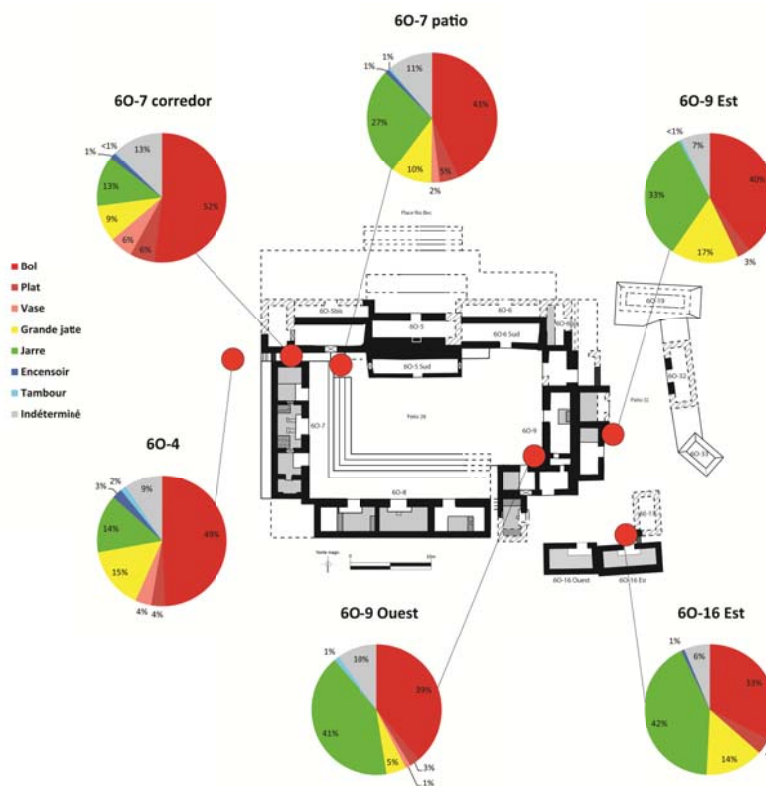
6O-7 patio

1%
1%
11%
43%
27%
10%
5%
2%

6O-7 corredor

1%
<1%
13%
13%
52%
9%
6%
6%

6O-9 Est

<1%
7%
40%
33%
17%
3%

Bol
Plat
Vase
Grande jatte
Jarre
Encensoir
Tambour
Indéterminé

Place Rio Bec

6O-5bis
6O-5
6O-6
6O-6 Sud
6O-5 Sud
6O-19
6O-32
Patio 2B
Patio 32
6O-7
6O-9
6O-33
6O-8
6O-16
6O-16 Ouest
6O-16 Est
Norte magn.
0
10m

6O-4

3%
2%
9%
14%
49%
15%
4%
4%

6O-9 Ouest

1%
10%
39%
41%
5%
3%
1%

6O-16 Est

1%
6%
33%
42%
14%